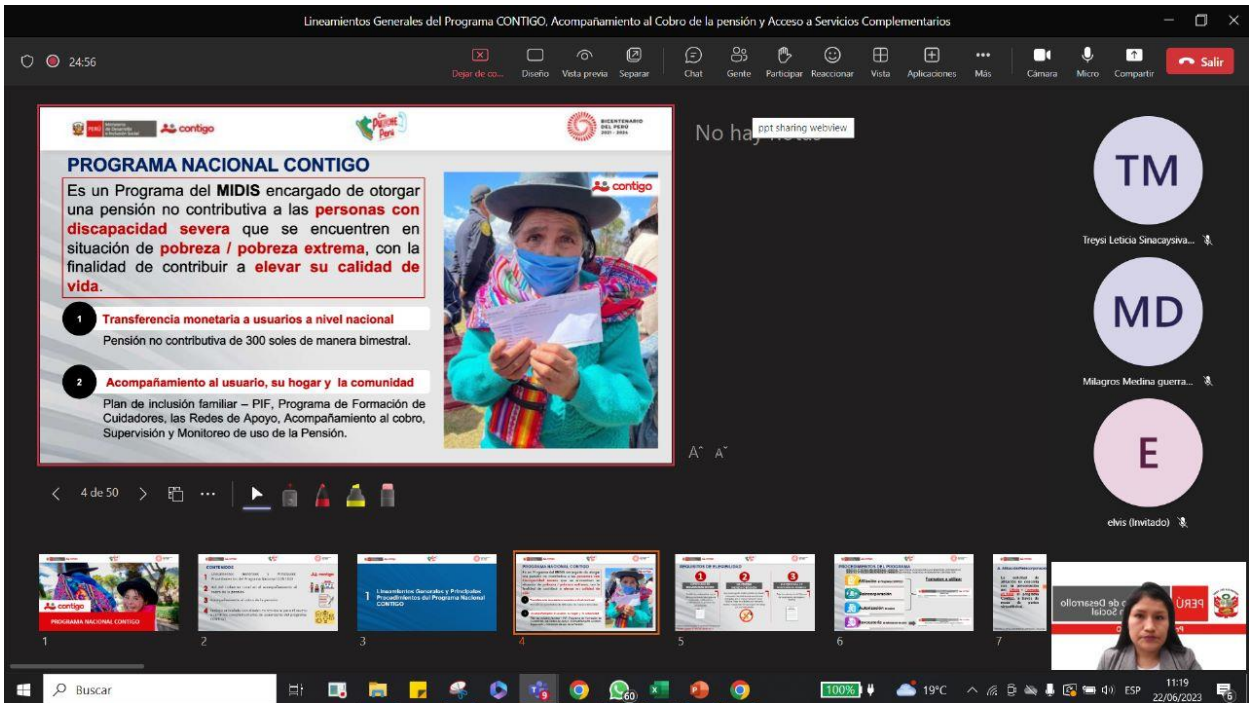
Lineamientos Generales del Programa CONTIGO, Acompañamiento al Cobro de la pensión y Acceso a Servicios Complementarios

24:56

Dejar de co... Diseño Vista previa Separar Chat Gente Participar Reaccionar Vista Aplicaciones Más Cámara Micro Compartir Salir

PERÚ Ministerio de Desarrollo e Inclusión Social contigo

BICENTENARIO DEL PERÚ 2021 - 2024

PROGRAMA NACIONAL CONTIGO

Es un Programa del **MIDIS** encargado de otorgar una pensión no contributiva a las **personas con discapacidad severa** que se encuentren en situación de **pobreza / pobreza extrema**, con la finalidad de contribuir a **elevar su calidad de vida**.

contigo

1 Transferencia monetaria a usuarios a nivel nacional

Pensión no contributiva de 300 soles de manera bimestral.

2 Acompañamiento al usuario, su hogar y la comunidad

Plan de inclusión familiar – PIF, Programa de Formación de Cuidadores, las Redes de Apoyo, Acompañamiento al cobro, Supervisión y Monitoreo de uso de la Pensión.

No hay notas

ppt sharing webview

A^ Aˇ

4 de 50

TM
Treysi Leticia Sinacaysiva...

MD
Milagros Medina guerra...

E
elvis (Invitado)

contigo
PROGRAMA NACIONAL CONTIGO
1

2

1 Lineamientos Generales y Principales Procedimientos del Programa Nacional CONTIGO
3

PROGRAMA NACIONAL CONTIGO
4

5

6

7

PERÚ Ministerio de Desarrollo e Inclusión Social

Buscar

100%

19°C

ESP

11:19
22/06/2023